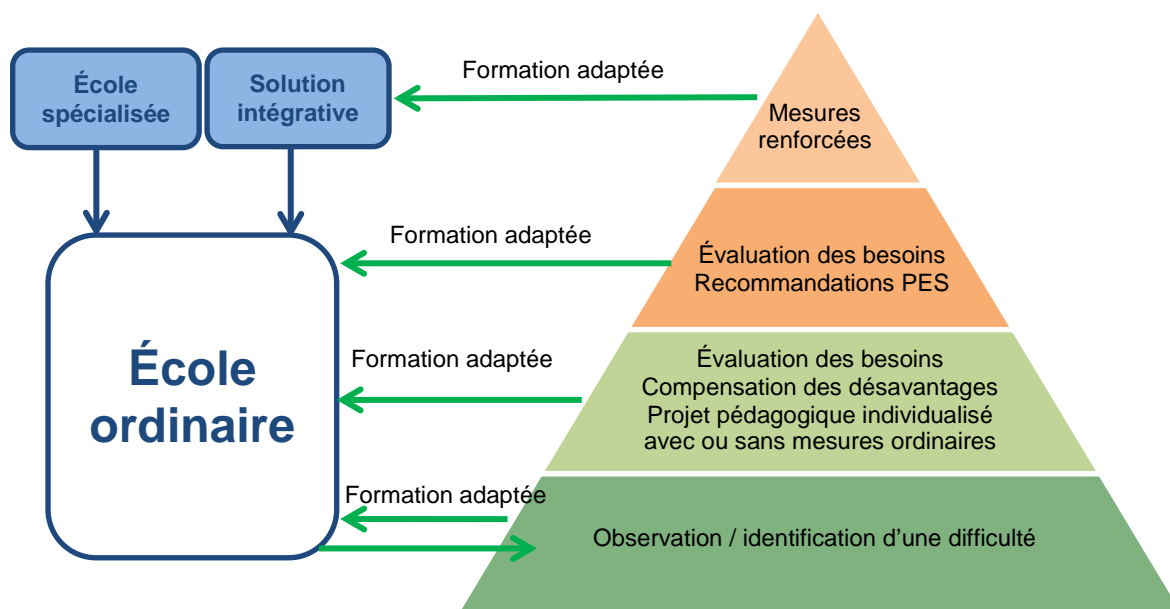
École spécialisée

Solution intégrative

Formation adaptée

Mesures renforcées

Formation adaptée

Évaluation des besoins
Recommandations PES

École ordinaire

Formation adaptée

Évaluation des besoins
Compensation des désavantages
Projet pédagogique individualisé
avec ou sans mesures ordinaires

Formation adaptée

Observation / identification d'une difficulté